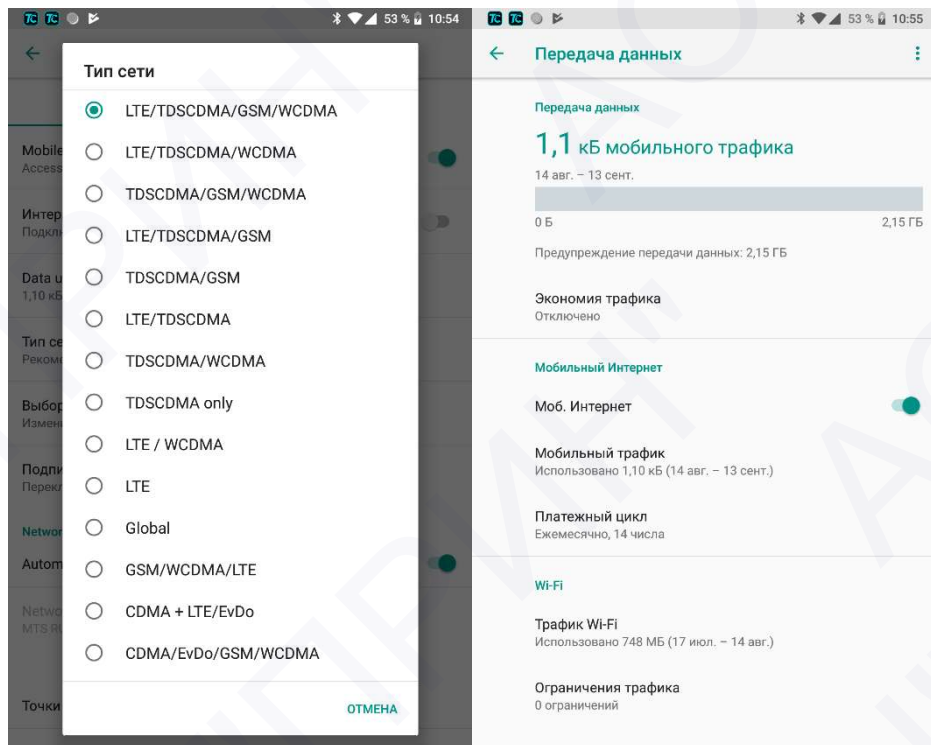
53 % 10:54

Mobile
Access

Интер
Подкл

Data u
1,10 кБ

Тип се
Реком

Выбор
Измен

Подпи
Перекл

Networ

Autom

Netwo
MTS R

Точки

Тип сети

LTE/TDSCDMA/GSM/WCDMA
LTE/TDSCDMA/WCDMA
TDSCDMA/GSM/WCDMA
LTE/TDSCDMA/GSM
TDSCDMA/GSM
LTE/TDSCDMA
TDSCDMA/WCDMA
TDSCDMA only
LTE / WCDMA
LTE
Global
GSM/WCDMA/LTE
CDMA + LTE/EvDo
CDMA/EvDo/GSM/WCDMA

ОТМЕНА

53 % 10:55

Передача данных

Передача данных

1,1 кБ мобильного трафика
14 авг. – 13 сент.

0 Б
2,15 ГБ

Предупреждение передачи данных: 2,15 ГБ

Экономия трафика
Отключено

Мобильный Интернет

Моб. Интернет

Мобильный трафик
Использовано 1,10 кБ (14 авг. – 13 сент.)

Платежный цикл
Ежемесячно, 14 числа

Wi-Fi

Трафик Wi-Fi
Использовано 748 МБ (17 июл. – 14 авг.)

Ограничения трафика
0 ограничений